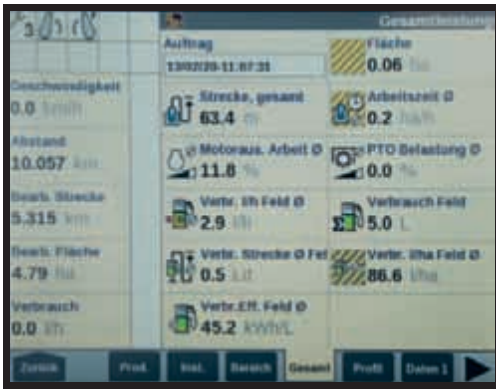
Gesamtleistung

Auftrag
13/02/20-11:07:35

Fläche
0.06 ha

Geschwindigkeit
0.0 km/h

Strecke, gesamt
63.4 m

Arbeitszeit Ø
0.2 ha/h

Abstand
10.057 km

Motoraus. Arbeit Ø
11.8 %

PTO Belastung Ø
0.0 %

Bearb. Strecke
5.315 km

Verbr. l/h Feld Ø
2.9 l/h

Verbrauch Feld
5.0 L

Bearb. Fläche
4.79 ha

Verbr. Strecke Ø Fel
0.5 L/t

Verbr. l/ha Feld Ø
86.6 l/ha

Verbrauch
0.0 l/h

Verbr.Eff. Feld Ø
45.2 kWh/L

Zurück
Prod.
Inst.
Bereich
Gesamt
Profi
Daten 1